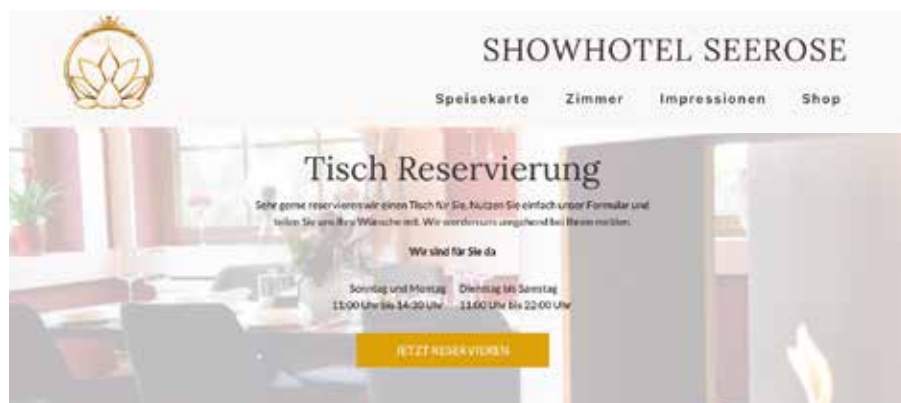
SHOWHOTEL SEEROSE

Speisekarte Zimmer Impressionen Shop

Tisch Reservierung

Sehr gerne reservieren wir einen Tisch für Sie. Nutzen Sie einfach unser Formular und teilen Sie uns Ihre Wünsche mit. Wir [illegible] uns umgehend bei Ihnen melden.

Wir sind für Sie da

Sonntag und Montag
11:00 Uhr bis 14:30 Uhr

Dienstag bis Samstag
11:00 Uhr bis 22:00 Uhr

JETZT RESERVIEREN